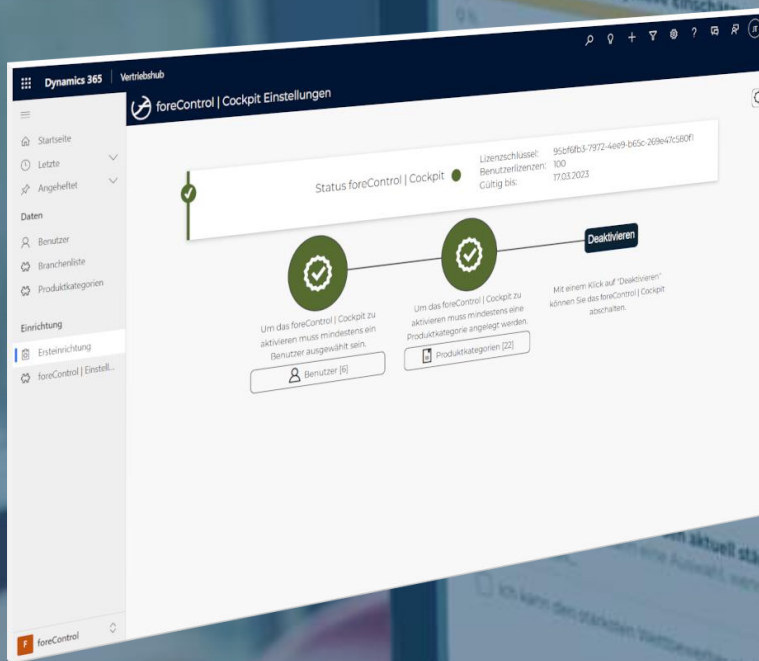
Dynamics 365 | Vertriebshub

foreControl | Cockpit Einstellungen

Startseite
Letzte
Angeheftet
Daten
Benutzer
Branchenliste
Produktkategorien
Einrichtung
Ersteinrichtung
foreControl | Einstell...

Status foreControl | Cockpit

Lizenzschlüssel: 95bf6fb3-7972-4ee9-b65c-269e47c580f1
Benutzerlizenzen: 100
Gültig bis: 17.03.2023

Deaktivieren

Um das foreControl | Cockpit zu aktivieren muss mindestens ein Benutzer ausgewählt sein.

Benutzer [6]

Um das foreControl | Cockpit zu aktivieren muss mindestens eine Produktkategorie angelegt werden.

Produktkategorien [22]

Mit einem Klick auf "Deaktivieren" können Sie das foreControl | Cockpit abschalten.

foreControl

Ich kann den stärksten Wettbewerber